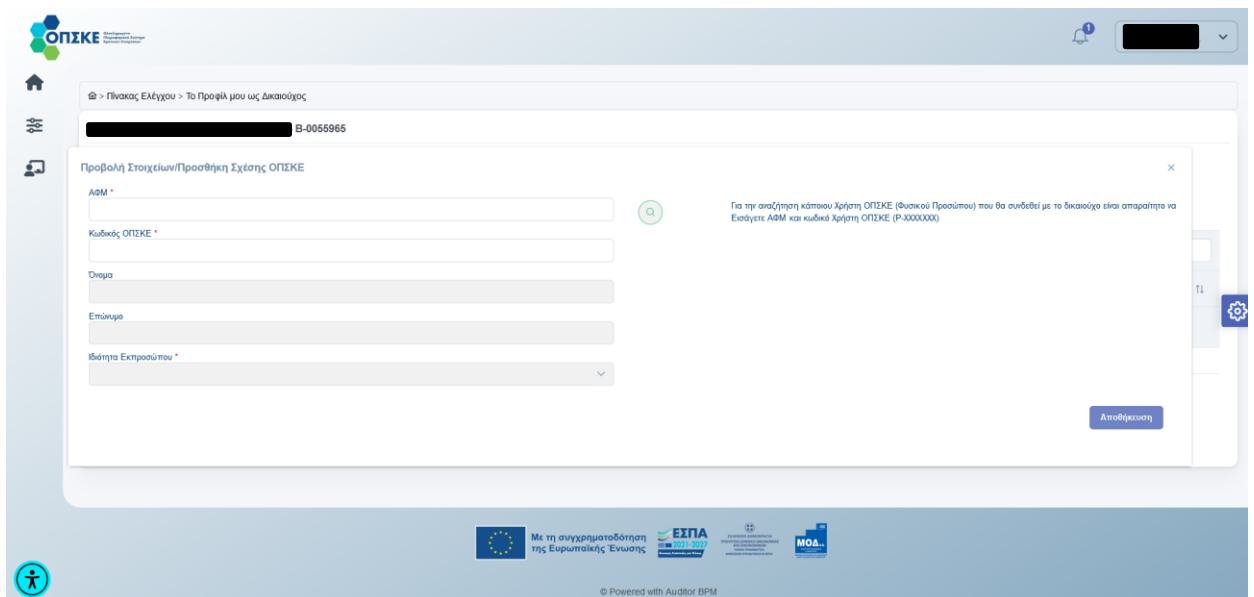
ΟΠΣΚΕ

1

> Πίνακας Ελέγχου > Το Προφίλ μου ως Δικαιούχος

B-0055965

Προβολή Στοιχείων/Προσθήκη Σχέσης ΟΠΣΚΕ

×

ΑΦΜ *

Κωδικός ΟΠΣΚΕ *

Όνομα

Επώνυμο

Ιδιότητα Εκπροσώπου *

Για την αναζήτηση κάποιου Χρήστη ΟΠΣΚΕ (Φυσικού Προσώπου) που θα συνδεθεί με το δικαιούχο είναι απαραίτητο να Εισάγετε ΑΦΜ και κωδικό Χρήστη ΟΠΣΚΕ (P-XXXXXXX)

Αποθήκευση

Με τη συγχρηματοδότηση της Ευρωπαϊκής Ένωσης

ΕΣΠΑ 2021-2027

ΜΟΔ

© Powered with Auditor BPM